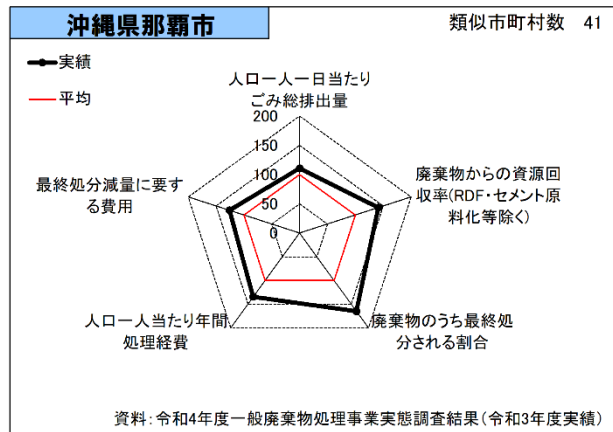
沖縄県那覇市

類似市町村数　41

実績

平均

人口一人一日当たりごみ総排出量

200

150

100

50

0

廃棄物からの資源回収率(RDF・セメント原料化等除く)

最終処分減量に要する費用

人口一人当たり年間処理経費

廃棄物のうち最終処分される割合

資料：令和4年度一般廃棄物処理事業実態調査結果（令和3年度実績）